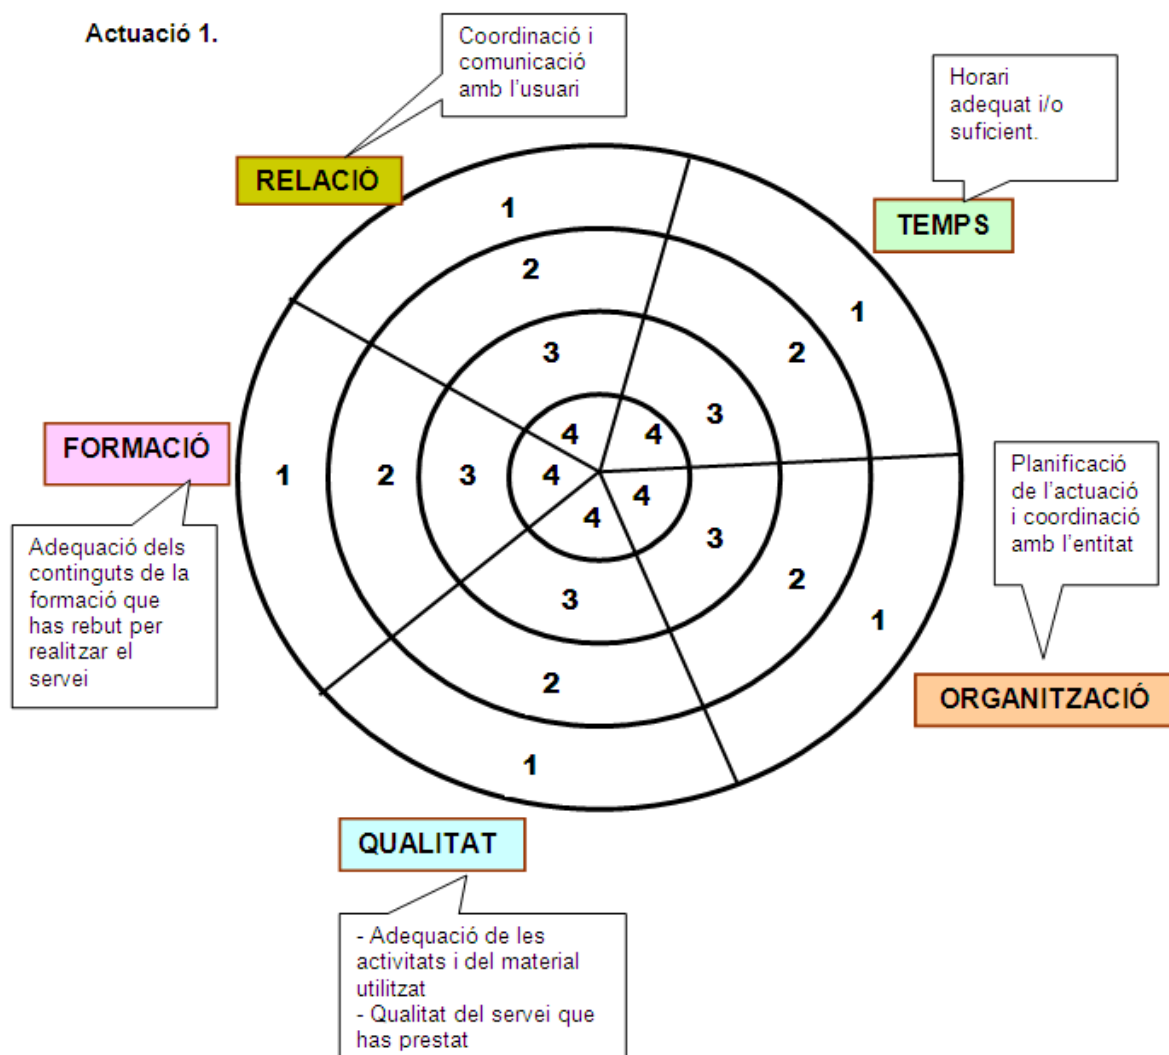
Actuació 1.

Coordinació i comunicació amb l'usuari

RELACIÒ

Horari adequat i/o suficient.

TEMPS

1
2
3
4

1
2
3
4

FORMACIÓ

1 2 3 4

Planificació de l'actuació i coordinació amb l'entitat

4
3
2
1

Adequació dels continguts de la formació que has rebut per realitzar el servei

4
3
2
1

ORGANITZACIÓ

QUALITAT

- Adequació de les activitats i del material utilitzat
- Qualitat del servei que has prestat